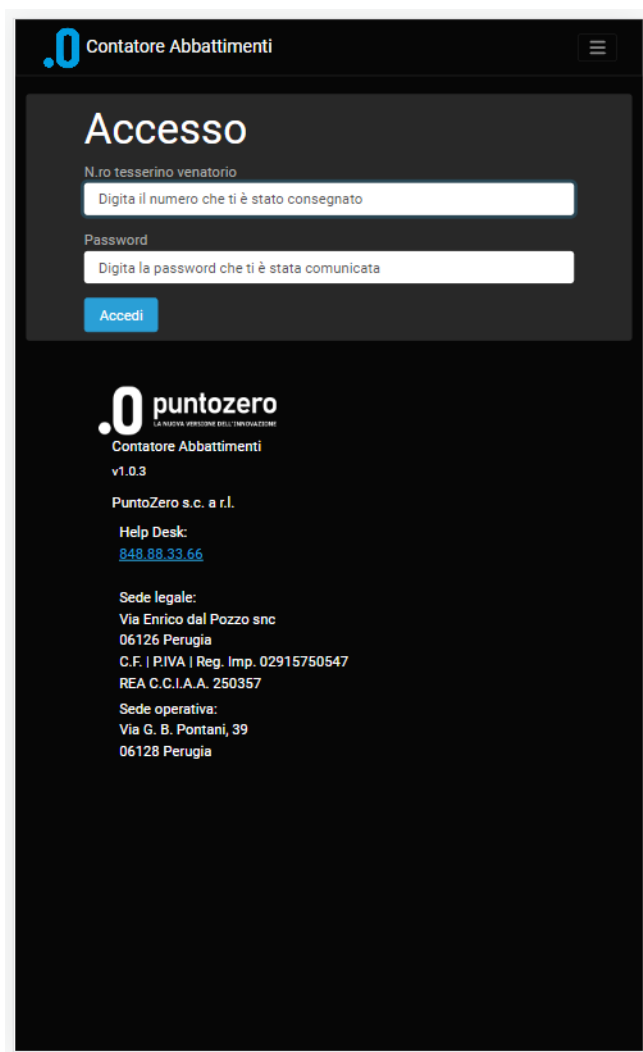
.0 Contatore Abbattimenti

Accesso

N.ro tesserino venatorio

Digita il numero che ti è stato consegnato

Password

Digita la password che ti è stata comunicata

Accedi

.0 puntozero
LA NUOVA VERSIONE DELL'INNOVAZIONE

Contatore Abbattimenti

v1.0.3

PuntoZero s.c. a r.l.

Help Desk:
848.88.33.66

Sede legale:
Via Enrico dal Pozzo snc
06126 Perugia
C.F. | P.IVA | Reg. Imp. 02915750547
REA C.C.I.A.A. 250357

Sede operativa:
Via G. B. Pontani, 39
06128 Perugia